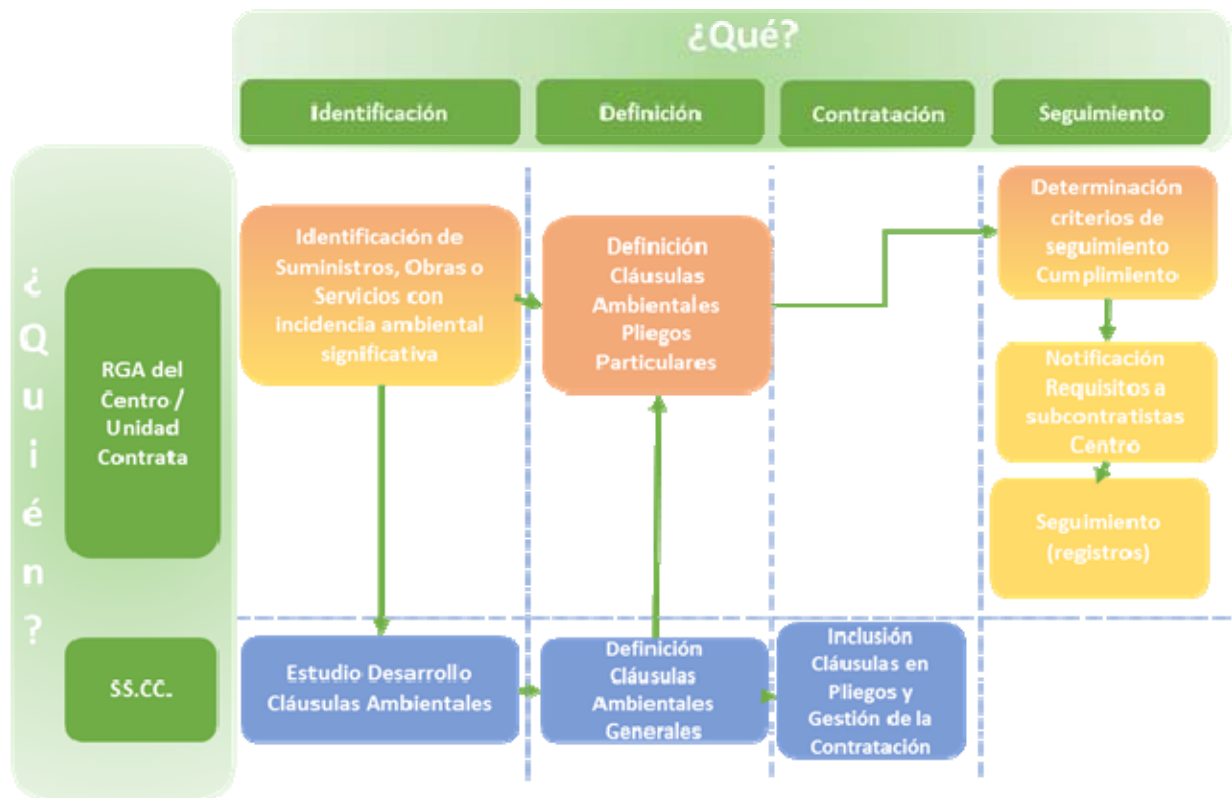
¿Qué?

Identificación

Definición

Contratación

Seguimiento

¿Quién?

RGA del Centro / Unidad Contrata

SS.CC.

Identificación de Suministros, Obras o Servicios con incidencia ambiental significativa

Definición Cláusulas Ambientales Pliegos Particulares

Determinación criterios de seguimiento Cumplimiento

Notificación Requisitos a subcontratistas Centro

Seguimiento (registros)

Estudio Desarrollo Cláusulas Ambientales

Definición Cláusulas Ambientales Generales

Inclusión Cláusulas en Pliegos y Gestión de la Contratación